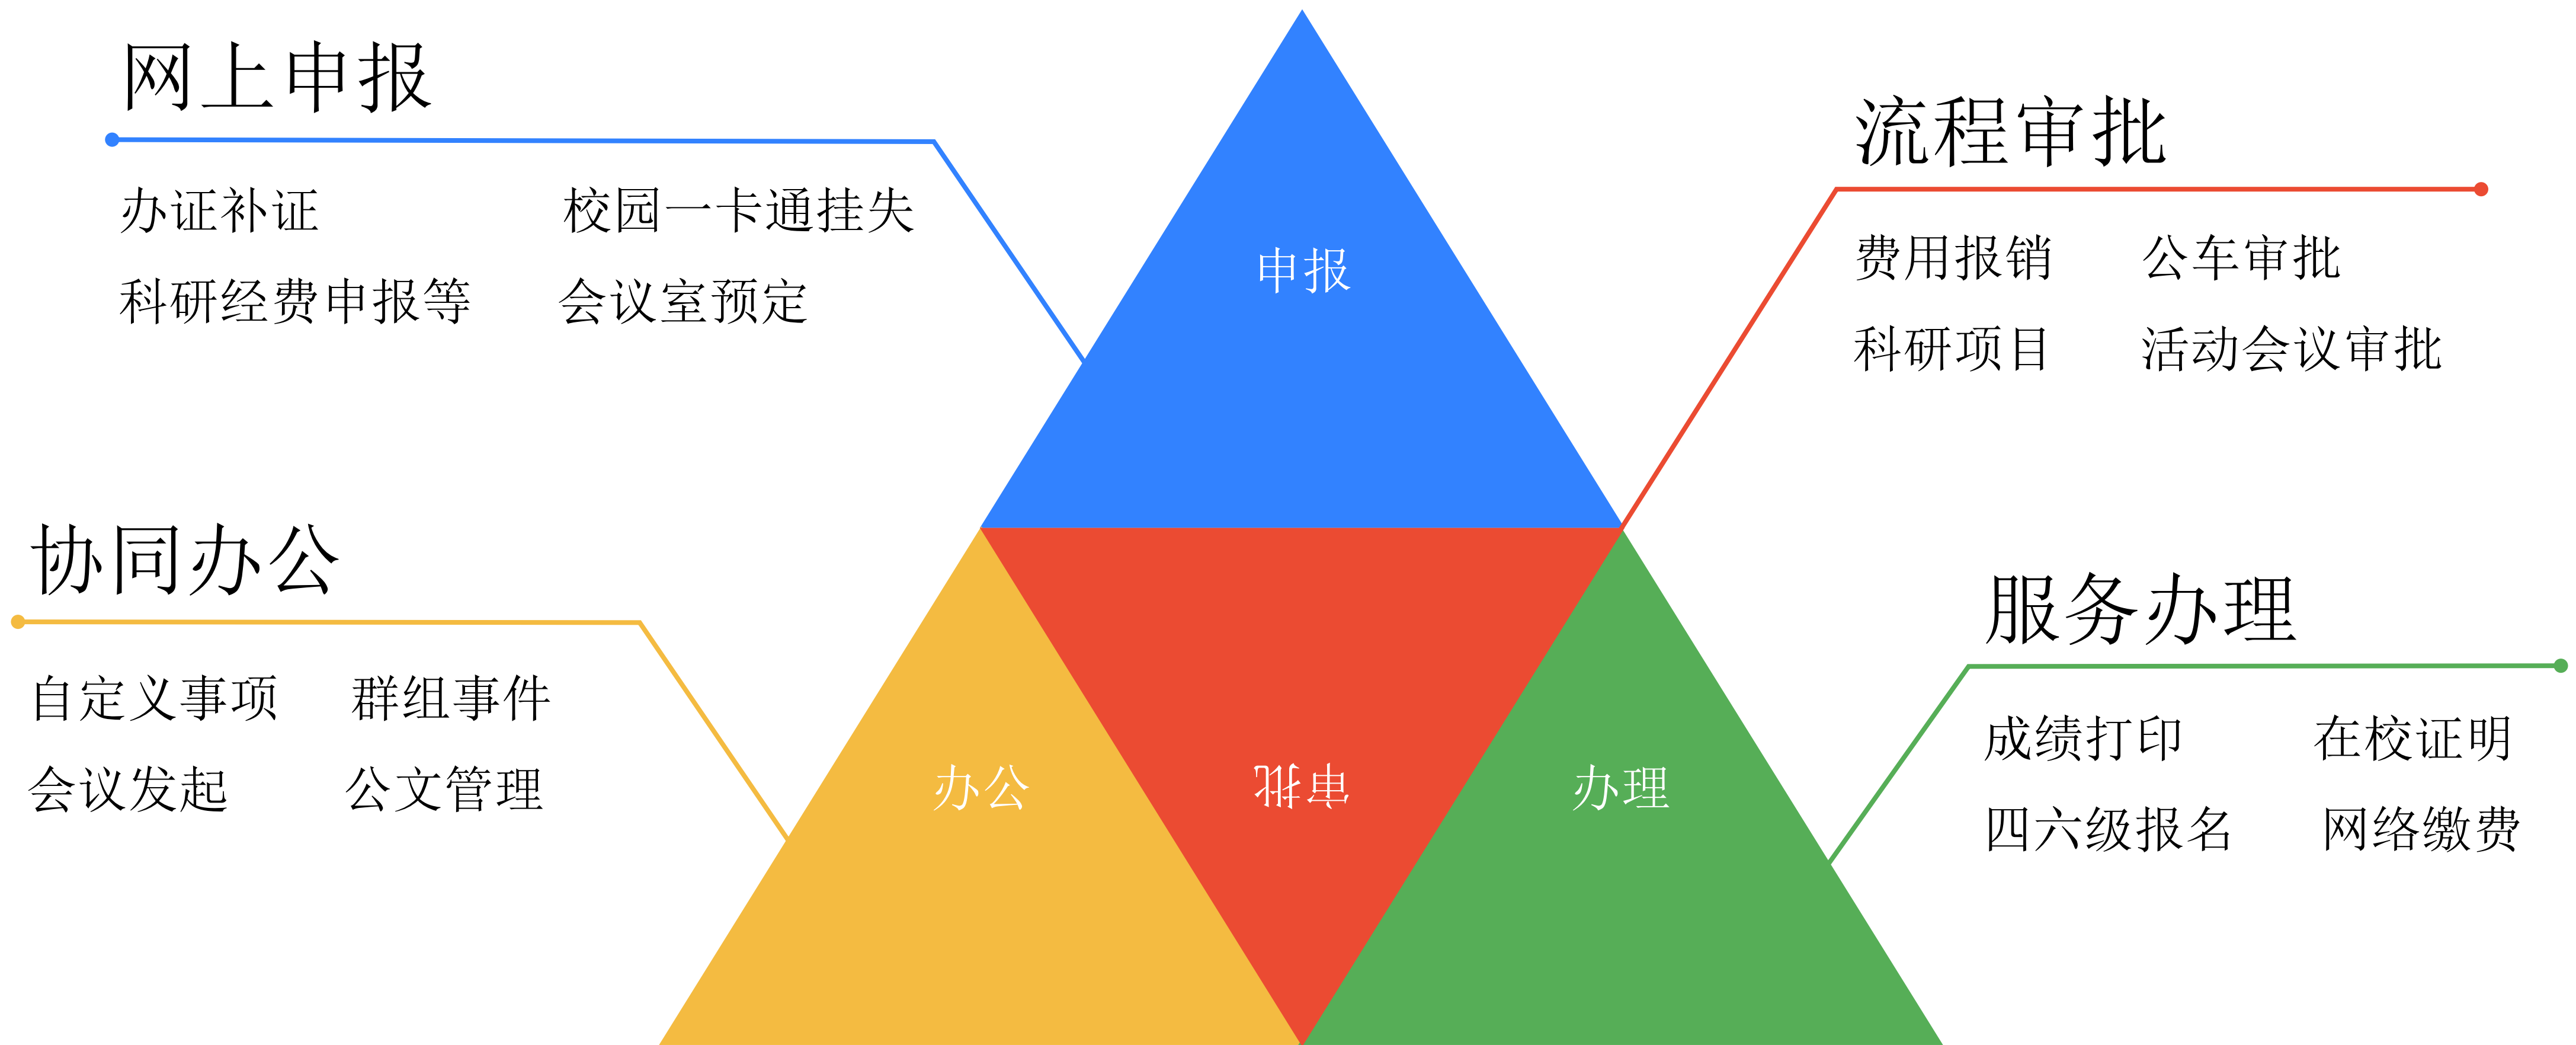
网上申报

办证补证　　校园一卡通挂失
科研经费申报等　　会议室预定

申报

流程审批

费用报销　　公车审批
科研项目　　活动会议审批

协同办公

自定义事项　　群组事件
会议发起　　公文管理

办公

审批

办理

服务办理

成绩打印　　在校证明
四六级报名　　网络缴费